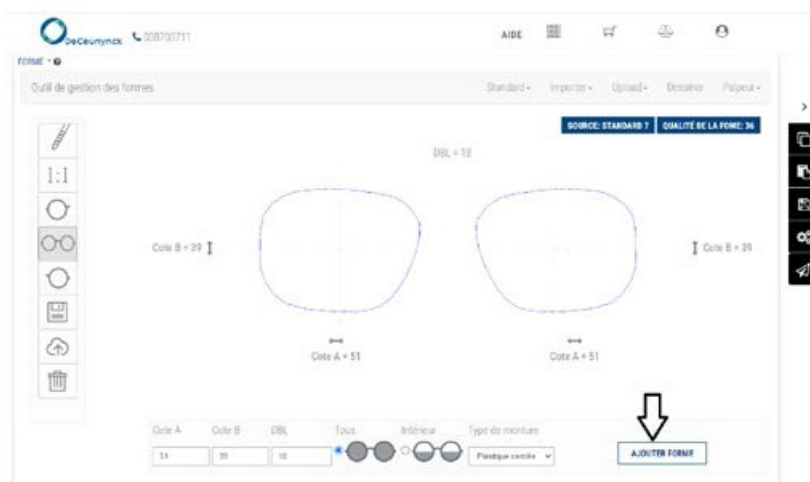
DeCeunynck 008700711

AIDE

FORME

Outil de gestion des formes

Standard Importer Upload Dessiner Palpeur

SOURCE: STANDARD 7 QUALITÉ DE LA FOME: 36

DBL = 18

1:1

Cote B = 39

Cote B = 39

Cote A = 51

Cote A = 51

| Cote A | Cote B | DBL | Tous | Intérieur | Type de monture |
|---|---|---|---|---|---|
| 51 | 39 | 18 | | | Plastique cerclée |

AJOUTER FORME